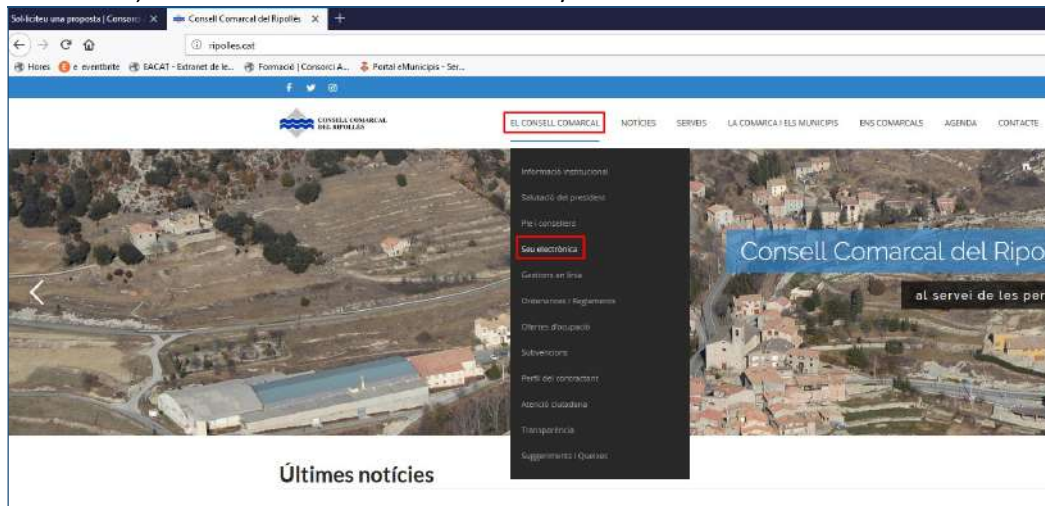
Sol·liciteu una proposta | Consorci ×
Consell Comarcal del Ripollès ×
+
ripolles.cat
Hores
e eventbrite
EACAT - Extranet de le...
Formació | Consorci A...
Portal eMunicipis - Ser...

CONSELL COMARCAL DEL RIPOLLÈS

EL CONSELL COMARCAL
NOTÍCIES
SERVEIS
LA COMARCA I ELS MUNICIPIS
ENS COMARCALS
AGENDA
CONTACTE

Informació institucional
Salutació del president
Ple i consellers
Seu electrònica
Gestions en línia
Ordenances i Reglaments
Ofertes d'ocupació
Subvencions
Perfil del contractant
Atenció ciutadana
Transparència
Suggeriments i Queixes

Consell Comarcal del Ripo
al servei de les per

Últimes notícies